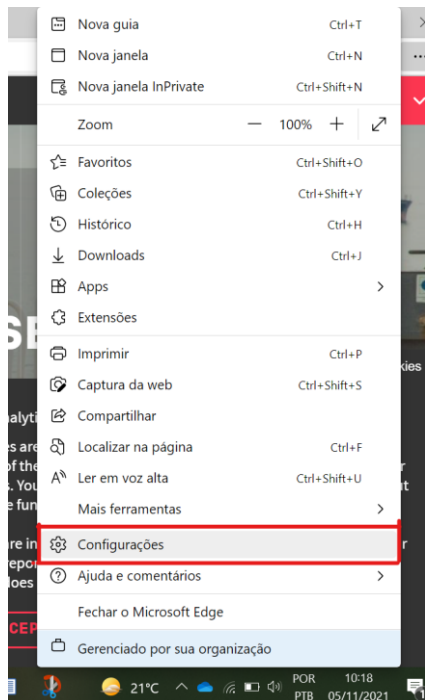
Nova guia Ctrl+T
Nova janela Ctrl+N
Nova janela InPrivate Ctrl+Shift+N
Zoom — 100% +
Favoritos Ctrl+Shift+O
Coleções Ctrl+Shift+Y
Histórico Ctrl+H
Downloads Ctrl+J
Apps
Extensões
Imprimir Ctrl+P
Captura da web Ctrl+Shift+S
Compartilhar
Localizar na página Ctrl+F
Ler em voz alta Ctrl+Shift+U
Mais ferramentas
Configurações
Ajuda e comentários
Fechar o Microsoft Edge
Gerenciado por sua organização

SE
kies
alyti
es are
of the
s. You
e fun
re in
repo
does
CEP

21°C
POR PTB
10:18 05/11/2021